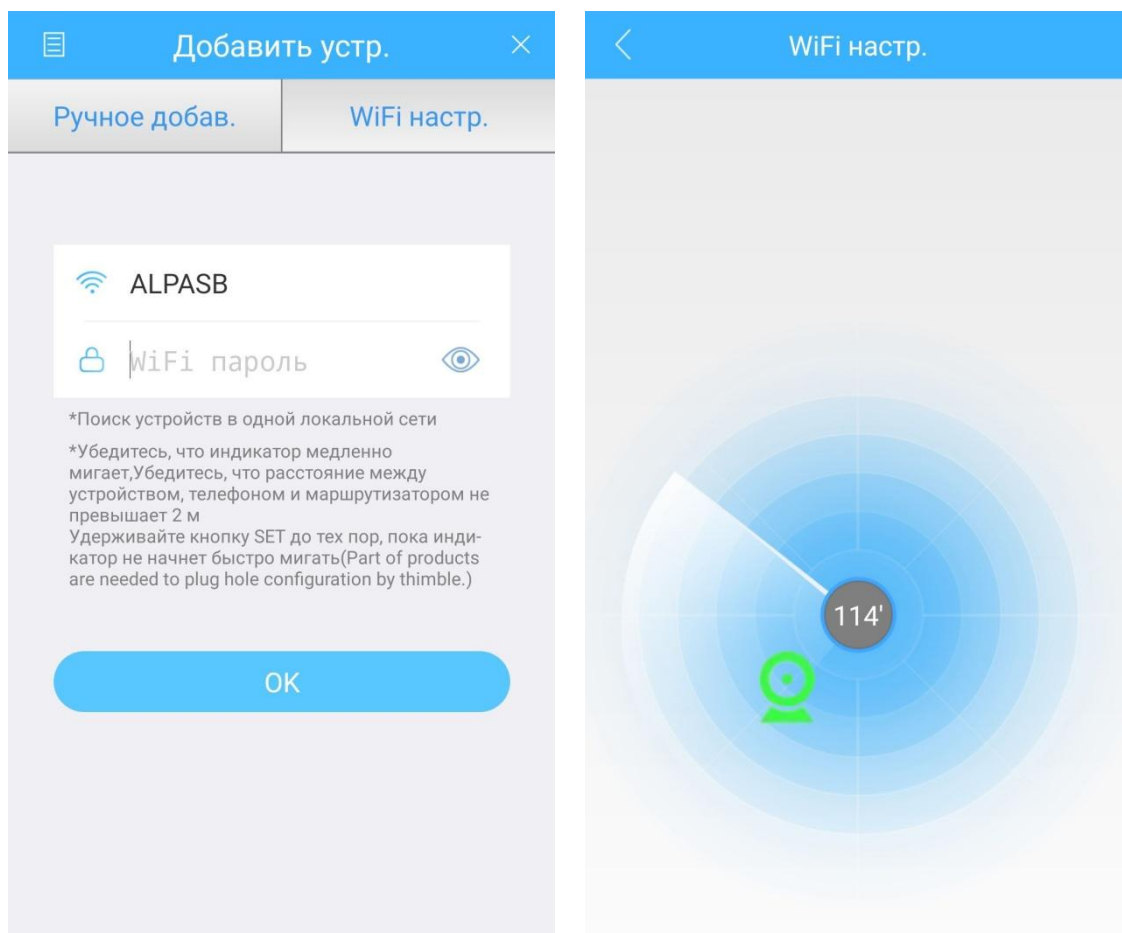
Добавить устр.

Ручное добав.

WiFi настр.

ALPASB

WiFi пароль

*Поиск устройств в одной локальной сети

*Убедитесь, что индикатор медленно мигает,Убедитесь, что расстояние между устройством, телефоном и маршрутизатором не превышает 2 м
Удерживайте кнопку SET до тех пор, пока индикатор не начнет быстро мигать(Part of products are needed to plug hole configuration by thimble.)

OK

WiFi настр.

114'